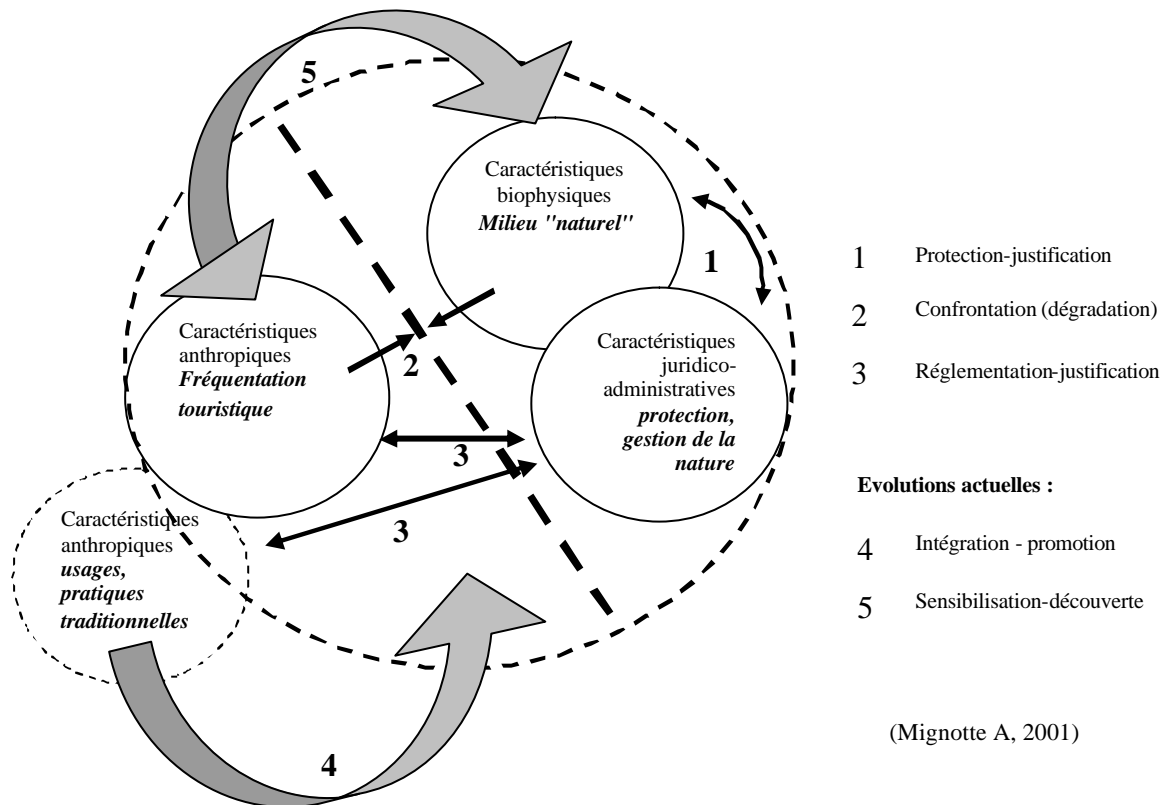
5

Caractéristiques biophysiques
*Milieu "naturel"*

1

Caractéristiques anthropiques
*Fréquentation touristique*

2

Caractéristiques juridico-administratives
*protection, gestion de la nature*

3

Caractéristiques anthropiques
*usages, pratiques traditionnelles*

3

4

1 Protection-justification

2 Confrontation (dégradation)

3 Réglementation-justification

**Evolutions actuelles :**

4 Intégration - promotion

5 Sensibilisation-découverte

(Mignotte A, 2001)